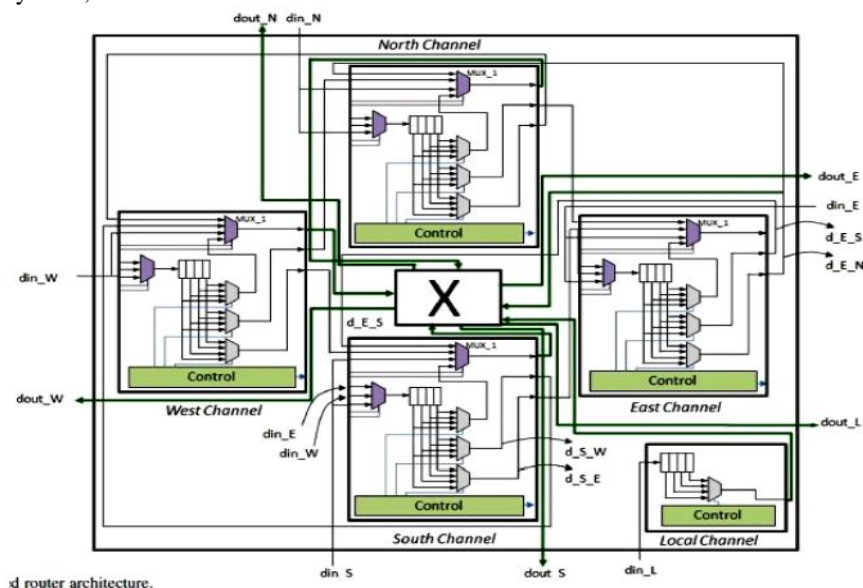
dout_N
din_N
North Channel
MUX_1
Control
dout_E
din_E
MUX_1
d_E_S
d_E_N
Control
East Channel
MUX_1
din_W
Control
West Channel
dout_W
X
d_E_S
MUX_1
din_E
din_W
d_S_W
d_S_E
Control
South Channel
dout_L
Control
Local Channel
din S
dout S
din_L
d router architecture.